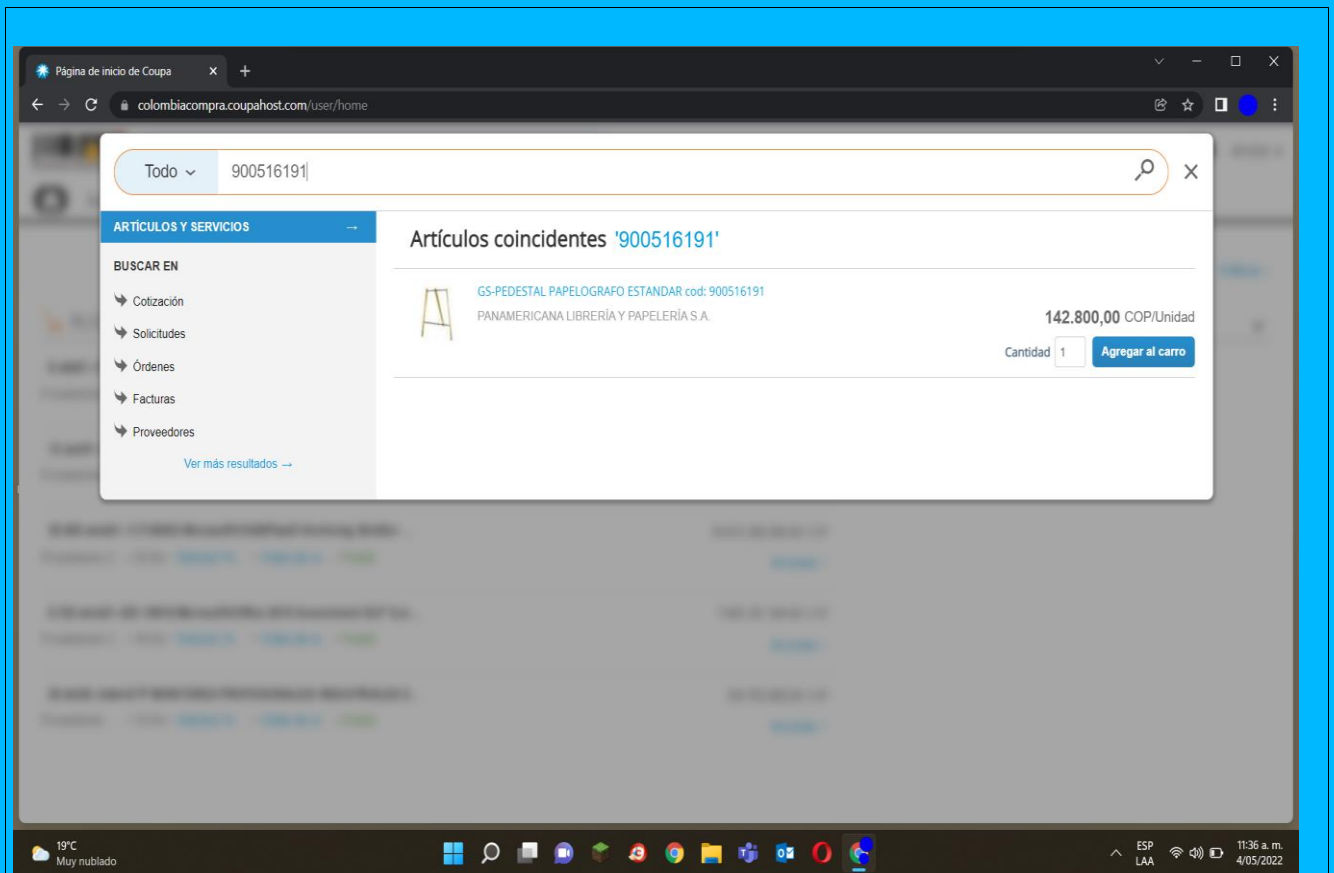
Página de inicio de Coupa

colombiacompra.coupahost.com/user/home

Todo 900516191

ARTÍCULOS Y SERVICIOS →

BUSCAR EN

Cotización

Solicitudes

Órdenes

Facturas

Proveedores

Ver más resultados →

Artículos coincidentes '900516191'

GS-PEDESTAL PAPELOGRAFO ESTANDAR cod: 900516191

PANAMERICANA LIBRERÍA Y PAPELERÍA S.A.

142.800,00 COP/Unidad

Cantidad 1 Agregar al carro

19°C
Muy nublado

ESP
LAA

11:36 a. m.
4/05/2022